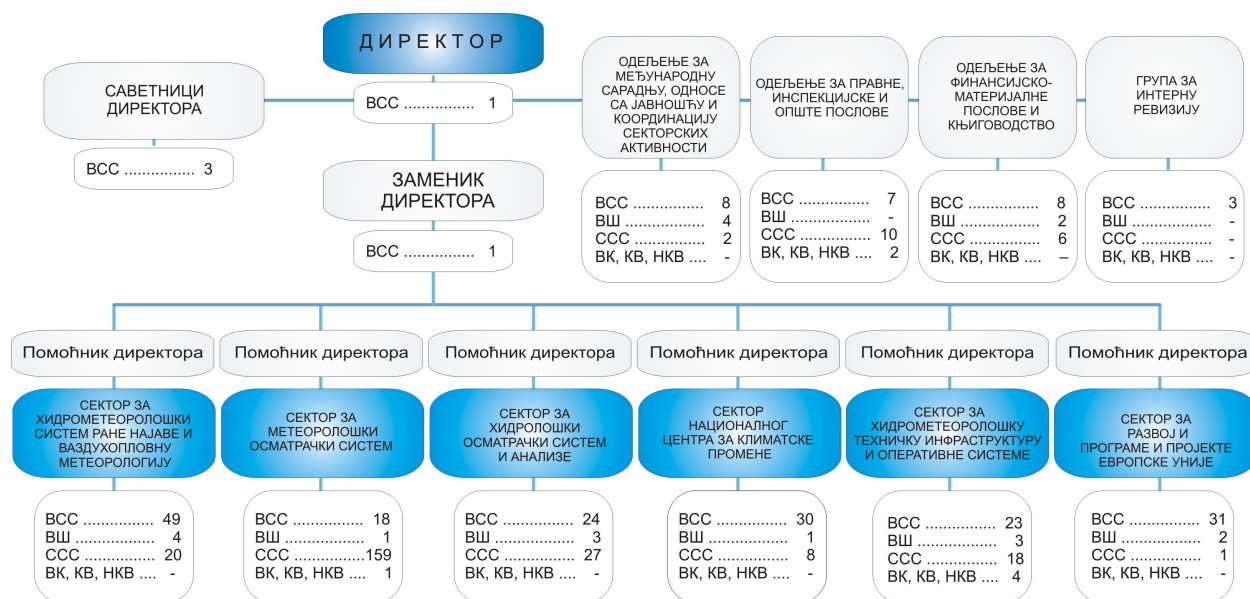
ДИРЕКТОР

ВСС ................ 1

САВЕТНИЦИ ДИРЕКТОРА

ВСС ................ 3

ЗАМЕНИК ДИРЕКТОРА

ВСС ................ 1

ОДЕЉЕЊЕ ЗА МЕЂУНАРОДНУ САРАДЊУ, ОДНОСЕ СА ЈАВНОШЋУ И КООРДИНАЦИЈУ СЕКТОРСКИХ АКТИВНОСТИ

ВСС ................ 8
ВШ .................. 4
ССС ................ 2
ВК, КВ, НКВ .... -

ОДЕЉЕЊЕ ЗА ПРАВНЕ, ИНСПЕКЦИЈСКЕ И ОПШТЕ ПОСЛОВЕ

ВСС ................ 7
ВШ .................. -
ССС ................ 10
ВК, КВ, НКВ .... 2

ОДЕЉЕЊЕ ЗА ФИНАНСИЈСКО-МАТЕРИЈАЛНЕ ПОСЛОВЕ И КЊИГОВОДСТВО

ВСС ................ 8
ВШ .................. 2
ССС ................ 6
ВК, КВ, НКВ .... –

ГРУПА ЗА ИНТЕРНУ РЕВИЗИЈУ

ВСС ................ 3
ВШ .................. -
ССС ................ -
ВК, КВ, НКВ .... -

Помоћник директора

СЕКТОР ЗА ХИДРОМЕТЕОРОЛОШКИ СИСТЕМ РАНЕ НАЈАВЕ И ВАЗДУХОПЛОВНУ МЕТЕОРОЛОГИЈУ

ВСС ................ 49
ВШ .................. 4
ССС ................ 20
ВК, КВ, НКВ .... -

Помоћник директора

СЕКТОР ЗА МЕТЕОРОЛОШКИ ОСМАТРАЧКИ СИСТЕМ

ВСС ................ 18
ВШ .................. 1
ССС ................159
ВК, КВ, НКВ .... 1

Помоћник директора

СЕКТОР ЗА ХИДРОЛОШКИ ОСМАТРАЧКИ СИСТЕМ И АНАЛИЗЕ

ВСС ................ 24
ВШ .................. 3
ССС ................ 27
ВК, КВ, НКВ .... -

Помоћник директора

СЕКТОР НАЦИОНАЛНОГ ЦЕНТРА ЗА КЛИМАТСКЕ ПРОМЕНЕ

ВСС ................ 30
ВШ .................. 1
ССС ................ 8
ВК, КВ, НКВ .... -

Помоћник директора

СЕКТОР ЗА ХИДРОМЕТЕОРОЛОШКУ ТЕХНИЧКУ ИНФРАСТРУКТУРУ И ОПЕРАТИВНЕ СИСТЕМЕ

ВСС ................ 23
ВШ .................. 3
ССС ................ 18
ВК, КВ, НКВ .... 4

Помоћник директора

СЕКТОР ЗА РАЗВОЈ И ПРОГРАМЕ И ПРОЈЕКТЕ ЕВРОПСКЕ УНИЈЕ

ВСС ................ 31
ВШ .................. 2
ССС ................ 1
ВК, КВ, НКВ .... -